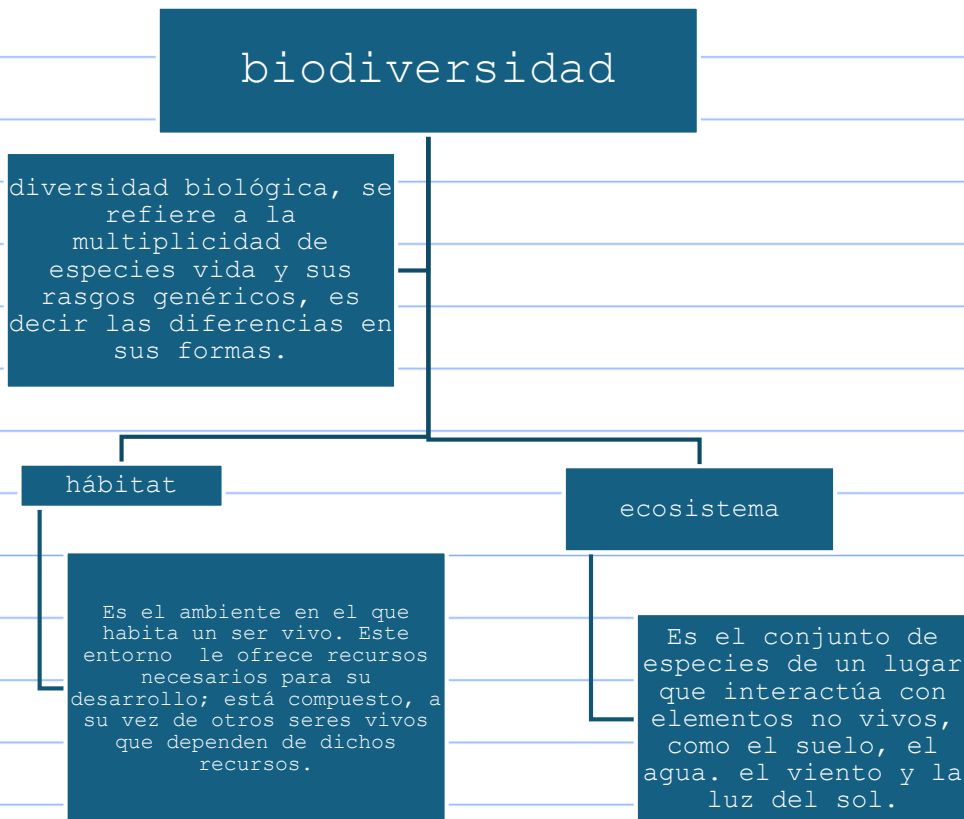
biodiversidad

diversidad biológica, se refiere a la multiplicidad de especies vida y sus rasgos genéricos, es decir las diferencias en sus formas.

hábitat

ecosistema

Es el ambiente en el que habita un ser vivo. Este entorno le ofrece recursos necesarios para su desarrollo; está compuesto, a su vez de otros seres vivos que dependen de dichos recursos.

Es el conjunto de especies de un lugar que interactúa con elementos no vivos, como el suelo, el agua. el viento y la luz del sol.